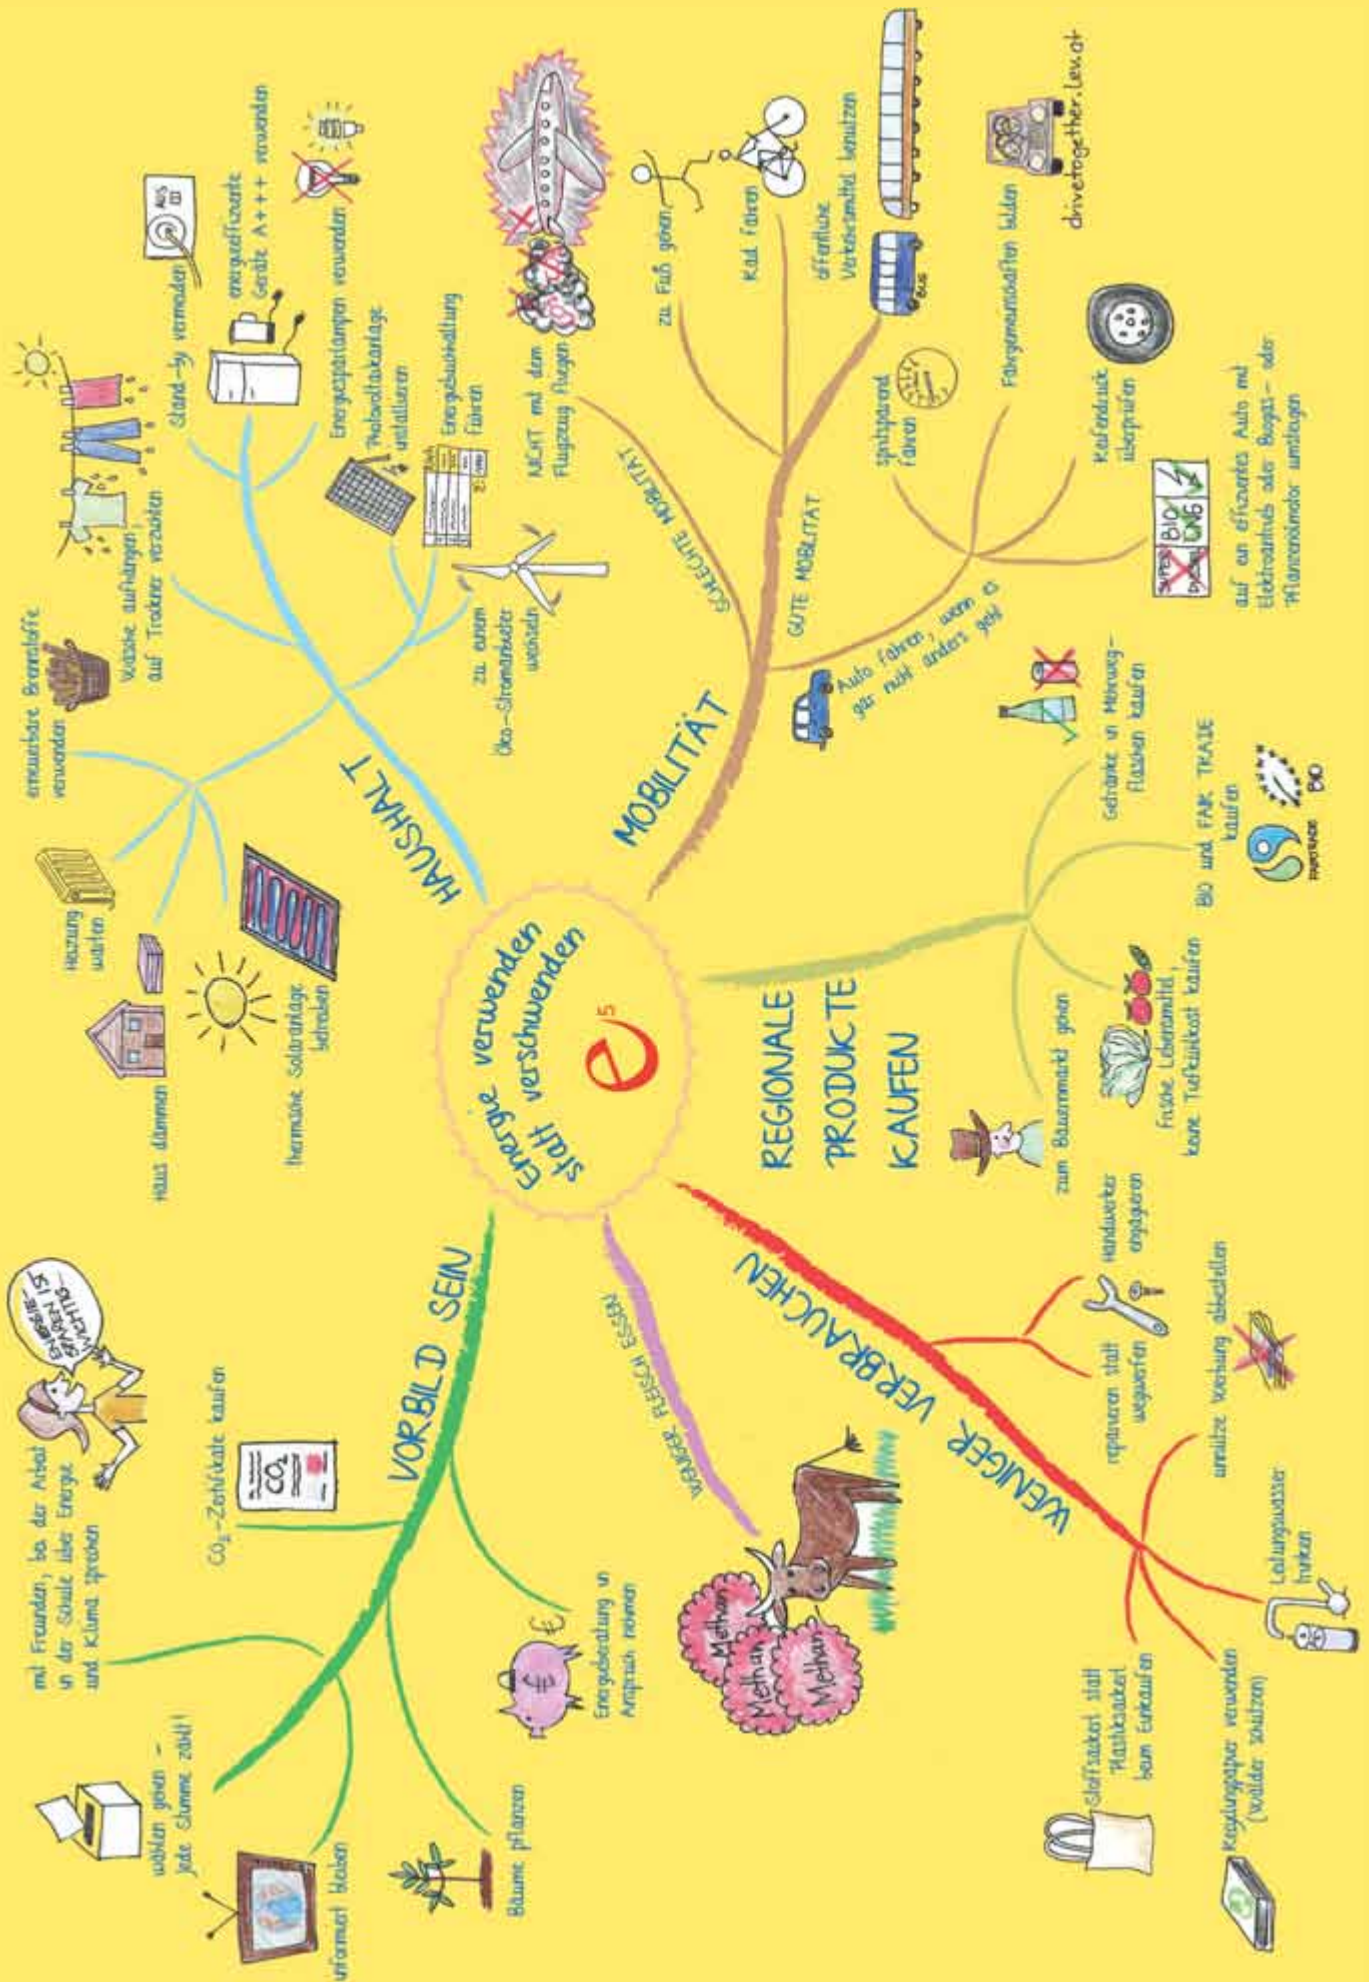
Energie verwenden statt verschwenden

e5

HAUSHALT

Haus dämmen

Heizung warten

thermische Solaranlage betreiben

erneuerbare Brennstoffe verwenden

Wäsche aufhängen, auf Trockner verzichten

Stand-by vermeiden

energieeffiziente Geräte A+++ verwenden

Energiesparlampen verwenden

Photovoltaikanlage installieren

Energiebuchhaltung führen

zu einem Öko-Stromanbieter wechseln

MOBILITÄT

SCHLECHTE MOBILITÄT

NICHT mit dem Flugzeug fliegen

GUTE MOBILITÄT

zu Fuß gehen

Rad fahren

öffentliche Verkehrsmittel benutzen

Fahrgemeinschaften bilden

drivetogether.lev.at

Spritsparend fahren

Reifendruck überprüfen

auf ein effizientes Auto mit Elektroantrieb oder Biogas- oder Pflanzenölmotor umsteigen

SUPER DIESEL BIO GAS

Auto fahren, wenn es gar nicht anders geht

REGIONALE PRODUCKTE KAUFEN

zum Bauernmarkt gehen

Frische Lebensmittel, keine Tiefkühlkost kaufen

BIO und FAIR TRADE kaufen

FAIRTRADE

BIO

Getränke in Mehrwegflaschen kaufen

WENIGER VERBRAUCHEN

Handwerker engagieren

reparieren statt wegwerfen

unnütze Werbung abbestellen

Leitungswasser trinken

Stoffsackerl statt Plastiksackerl beim Einkaufen

Recyclingpapier verwenden (Wälder schützen)

WENIGER FLEISCH ESSEN

Methan

Methan

Methan

VORBILD SEIN

mit Freunden, bei der Arbeit, in der Schule über Energie und Klima sprechen

ENERGIESPAREN IST WICHTIG

$CO_2$-Zertifikate kaufen

$CO_2$

Energieberatung in Anspruch nehmen

€

wählen gehen – jede Stimme zählt!

informiert bleiben

Bäume pflanzen